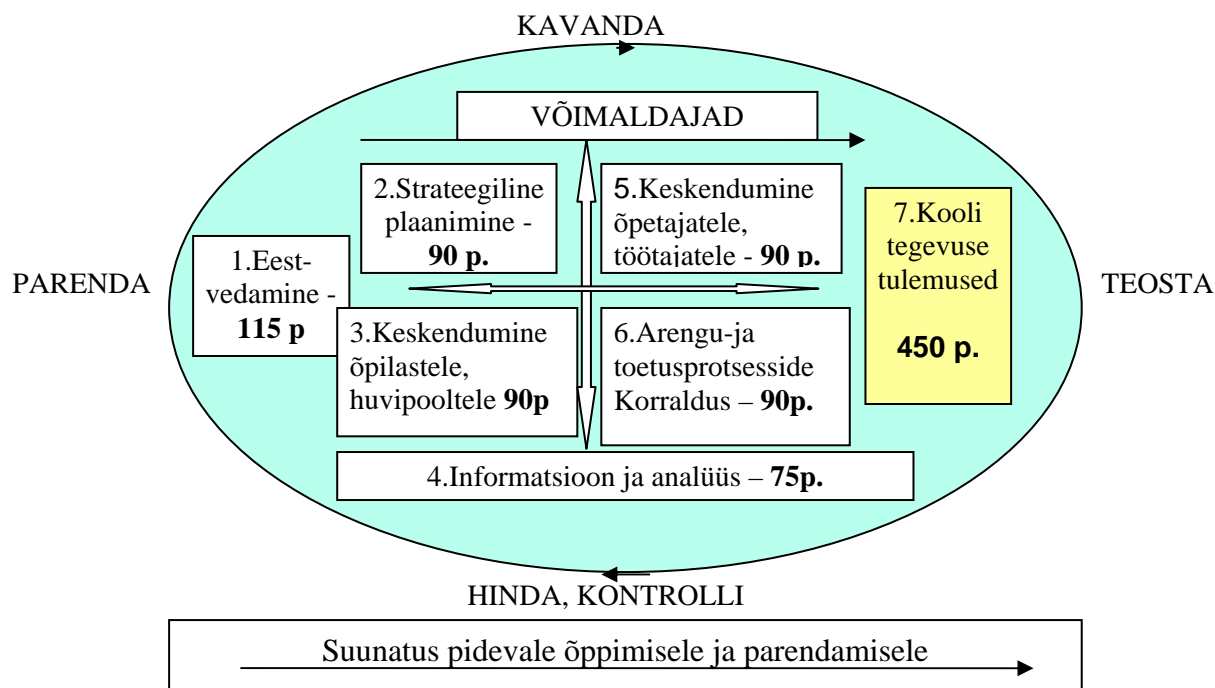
KAVANDA

VÕIMALDAJAD

PARENDA

1.Eestvedamine - **115 p**

2.Strateegiline plaanimine - **90 p.**

3.Keskendumine õpilastele, huvipooltele **90p**

5.Keskendumine õpetajatele, töötajatele - **90 p.**

6.Arengu-ja toetusprotsesside Korraldus – **90p.**

7.Kooli tegevuse tulemused

**450 p.**

TEOSTA

4.Informatsioon ja analüüs – **75p.**

HINDA, KONTROLLI

Suunatus pidevale õppimisele ja parendamisele